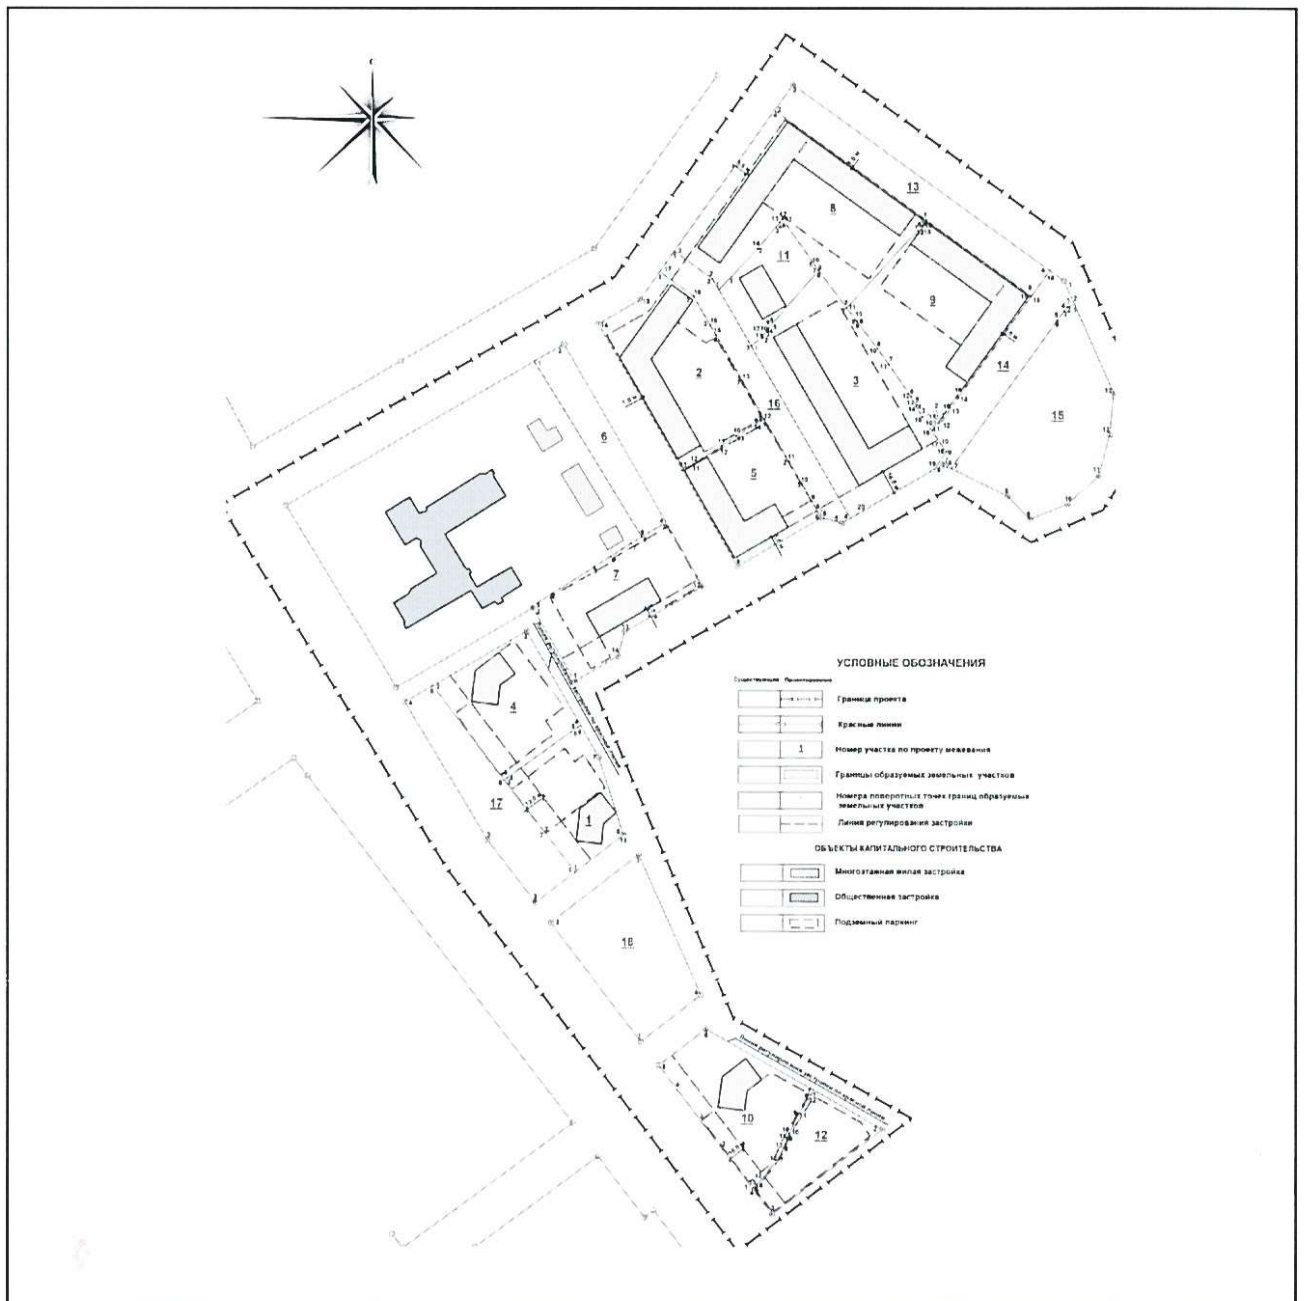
С

13
8
11
9
2
3
14
15
16
5
6
7
4
17
1
18
10
12

УСЛОВНЫЕ ОБОЗНАЧЕНИЯ

Существующие Проектируемые

Граница проекта

Красные линии

1 Номер участка по проекту межевания

Границы образуемых земельных участков

Номера поворотных точек границ образуемых земельных участков

Линия регулирования застройки

ОБЪЕКТЫ КАПИТАЛЬНОГО СТРОИТЕЛЬСТВА

Многоэтажная жилая застройка

Общественная застройка

Подземный паркинг